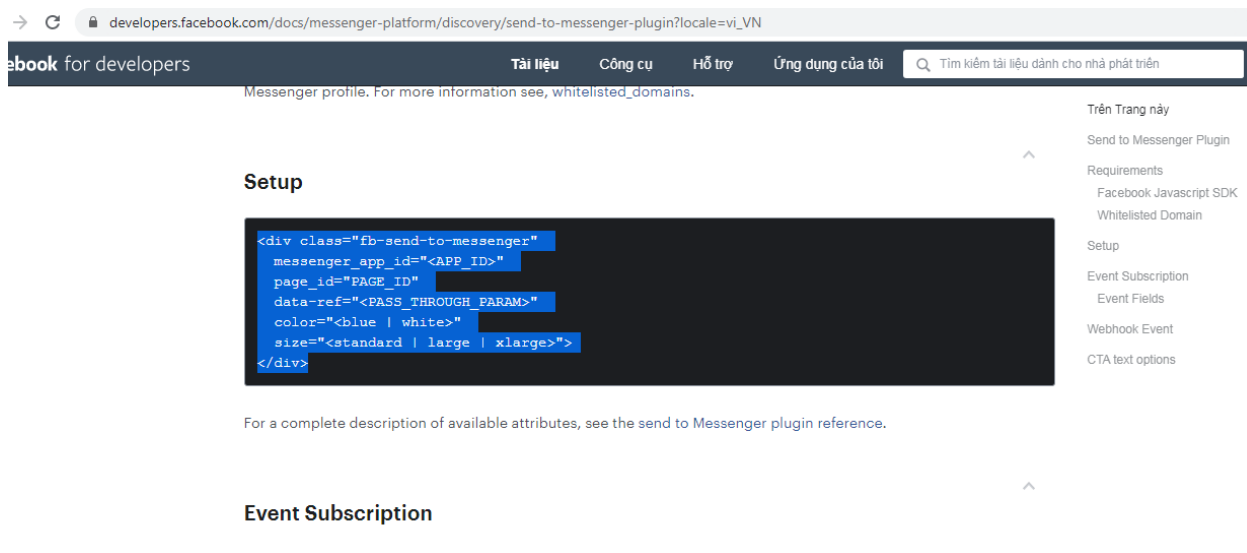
developers.facebook.com/docs/messenger-platform/discovery/send-to-messenger-plugin?locale=vi_VN

ebook for developers

Tài liệu Công cụ Hỗ trợ Ứng dụng của tôi

Tìm kiếm tài liệu dành cho nhà phát triển

Messenger profile. For more information see, whitelisted_domains.

Setup

```
<div class="fb-send-to-messenger"
  messenger_app_id="<APP_ID>"
  page_id="PAGE_ID"
  data-ref="<PASS_THROUGH_PARAM>"
  color="<blue | white>"
  size="<standard | large | xlarge>">
</div>
```

For a complete description of available attributes, see the send to Messenger plugin reference.

Event Subscription

Trên Trang này

Send to Messenger Plugin

Requirements

Facebook Javascript SDK

Whitelisted Domain

Setup

Event Subscription

Event Fields

Webhook Event

CTA text options